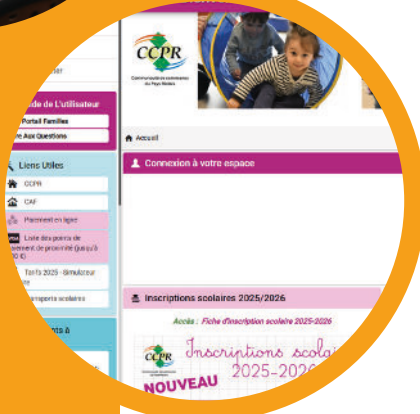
ser

de de l'Utilisateur

Portail Familles

re Aux Questions

Liens Utiles

CCPR

CAF

Paiement en ligne

Liste des points de ement de proximité (jusqu'à 0 €)

Tarifs 2025 - Simulateur

ransports scolaires

nts à

CCPR

Communauté de communes du Pays Rhénan

Accueil

Connexion à votre espace

Inscriptions scolaires 2025/2026

Accès : Fiche d'inscription scolaire 2025-2026

CCPR

Inscriptions scola

2025-2026

NOUVEAU